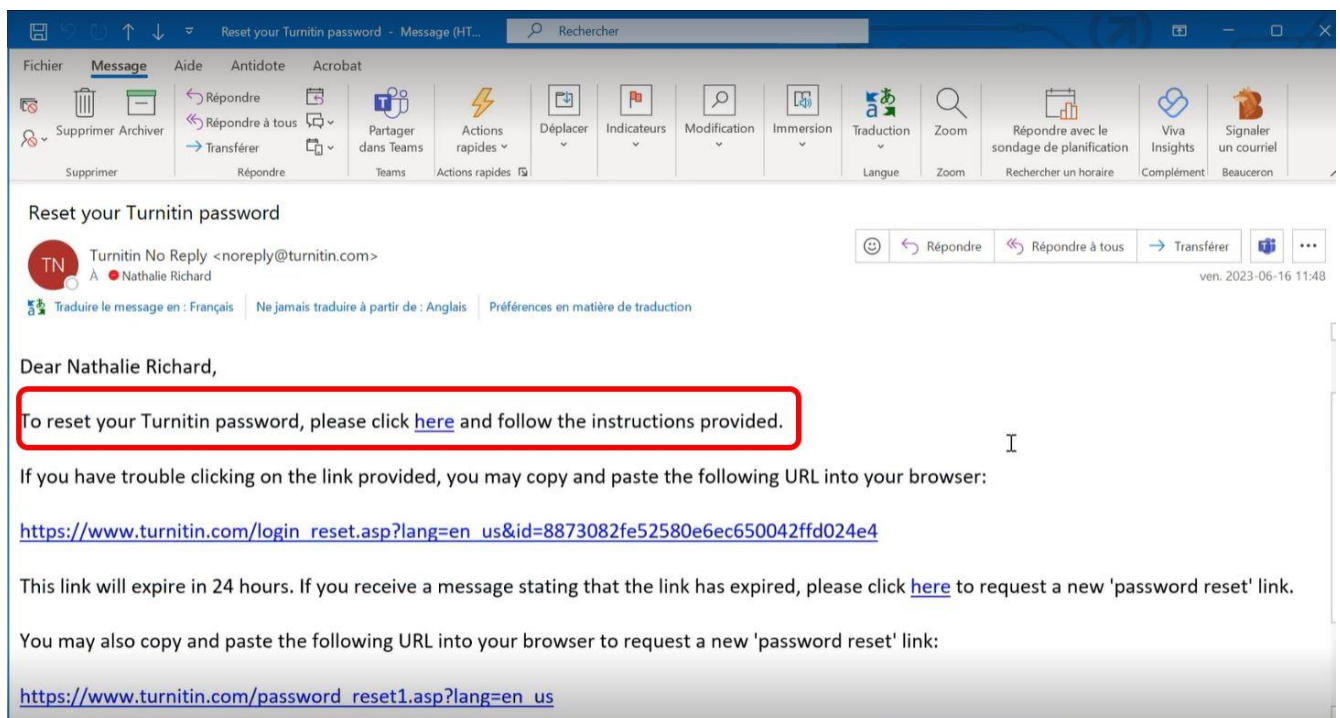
Reset your Turnitin password - Message (HT... Rechercher

Fichier Message Aide Antidote Acrobat

Supprimer Archiver
Supprimer

Répondre
Répondre à tous
Transférer
Répondre

Partager dans Teams
Teams

Actions rapides
Actions rapides

Déplacer

Indicateurs

Modification

Immersion

Traduction
Langue

Zoom
Zoom

Répondre avec le sondage de planification
Rechercher un horaire

Viva Insights
Complément

Signaler un courriel
Beauceron

Reset your Turnitin password

TN Turnitin No Reply <noreply@turnitin.com>
À Nathalie Richard

Répondre Répondre à tous Transférer ...

ven. 2023-06-16 11:48

Traduire le message en : Français | Ne jamais traduire à partir de : Anglais | Préférences en matière de traduction

Dear Nathalie Richard,

To reset your Turnitin password, please click here and follow the instructions provided.

If you have trouble clicking on the link provided, you may copy and paste the following URL into your browser:

https://www.turnitin.com/login_reset.asp?lang=en_us&id=8873082fe52580e6ec650042ffd024e4

This link will expire in 24 hours. If you receive a message stating that the link has expired, please click here to request a new 'password reset' link.

You may also copy and paste the following URL into your browser to request a new 'password reset' link:

https://www.turnitin.com/password_reset1.asp?lang=en_us